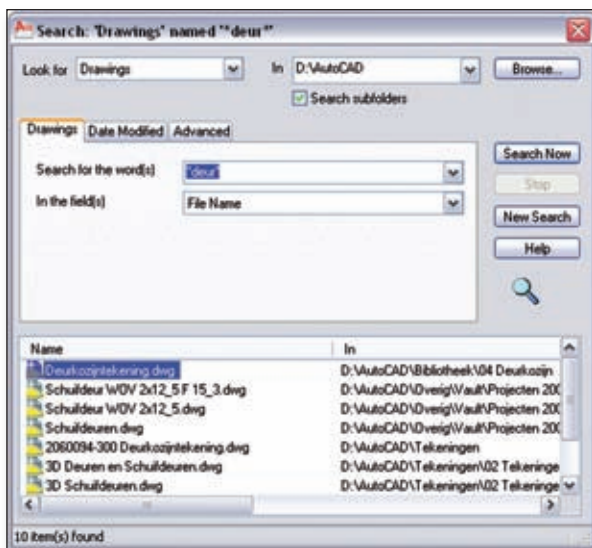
Search: 'Drawings' named '*deur*'

Look for Drawings

In D:\AutoCAD

Browse...

Search subfolders

Drawings Date Modified Advanced

Search for the word(s) *deur*

In the field(s) File Name

Search Now

Stop

New Search

Help

| Name | In |
|---|---|
| Deurkozijntekening.dwg | D:\AutoCAD\Bibliotheek\04 Deurkozijn |
| Schuifdeur W0V 2x12_5 F 15_3.dwg | D:\AutoCAD\Overig\Vault\Projecten 20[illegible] |
| Schuifdeur W0V 2x12_5.dwg | D:\AutoCAD\Overig\Vault\Projecten 20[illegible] |
| Schuifdeuren.dwg | D:\AutoCAD\Overig\Vault\Projecten 20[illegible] |
| 2060094-300 Deurkozijntekening.dwg | D:\AutoCAD\Tekeningen |
| 3D Deuren en Schuifdeuren.dwg | D:\AutoCAD\Tekeningen\02 Tekeninge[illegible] |
| 3D Schuifdeuren.dwg | D:\AutoCAD\Tekeningen\02 Tekeninge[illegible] |

10 item(s) found